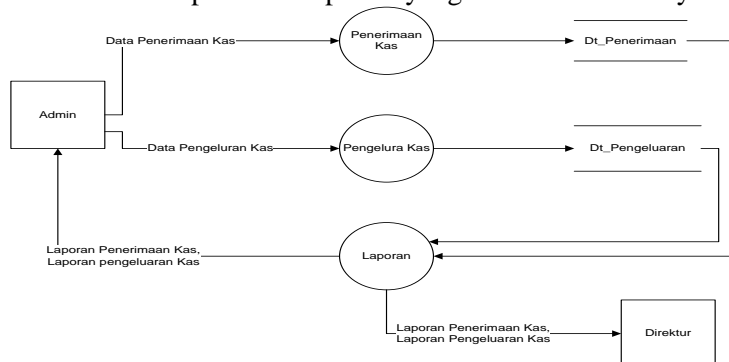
Data Penerimaan Kas

Penerimaan Kas

Dt_Penerimaan

Admin

Data Pengeluran Kas

Pengelura Kas

Dt_Pengeluaran

Laporan Penerimaan Kas, Laporan pengeluaran Kas

Laporan

Laporan Penerimaan Kas, Laporan Pengeluaran Kas

Direktur